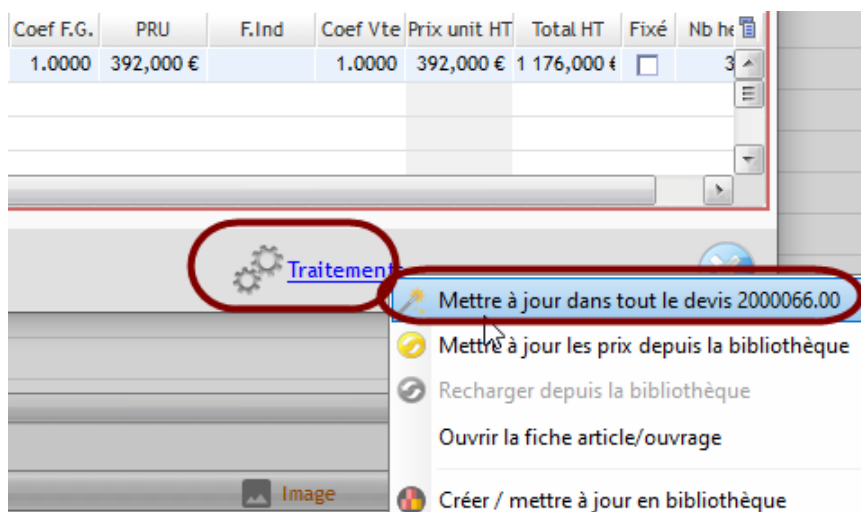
| Coef F.G. | PRU | F.Ind | Coef Vte | Prix unit HT | Total HT | Fixé | Nb he |
|---|---|---|---|---|---|---|---|
| 1.0000 | 392,000 € | | 1.0000 | 392,000 € | 1 176,000 € | ☐ | 3 |

Traitement

Mettre à jour dans tout le devis 2000066.00

Mettre à jour les prix depuis la bibliothèque

Recharger depuis la bibliothèque

Ouvrir la fiche article/ouvrage

Image

Créer / mettre à jour en bibliothèque